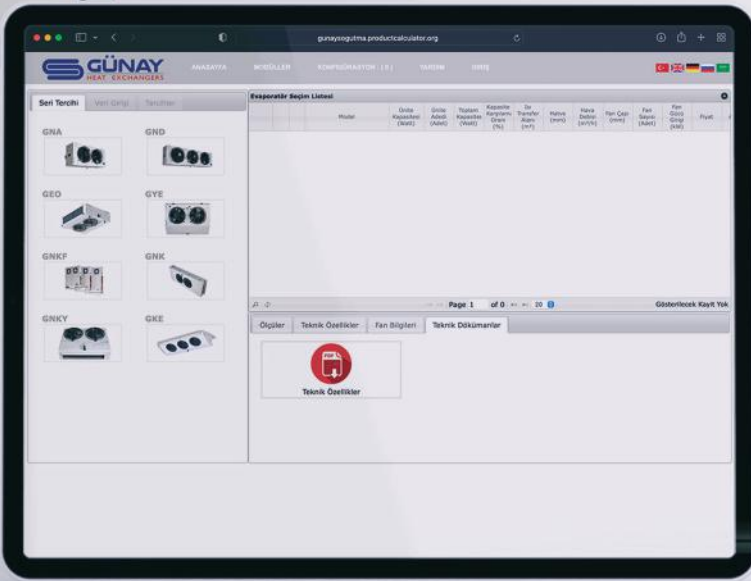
gunaysogutma.productcalculator.org

GÜNAY HEAT EXCHANGERS

ANASAYFA MODÜLLER KOMPRESÖR/ASYON (.X) YARDIM ÇIKIŞ

Seri Tercihi Veri Girişi Tercihler

GNA GND

GEO GYE

GNKF GNK

GNKY GKE

Evaporatör Seçim Listesi

| | Model | Ünite Kapasitesi (Watt) | Ünite Adedi (Adet) | Toplam Kapasite (Watt) | Kapasite Karşılama Oranı (%) | Isı Transfer Alanı (m²) | Hatve (mm) | Hava Debisi (m³/h) | Fan Çapı (mm) | Fan Sayısı (Adet) | Fan Gücü Girişi (kW) | Fiyat |
|---|---|---|---|---|---|---|---|---|---|---|---|---|

Page 1 of 0 20 Gösterilecek Kayıt Yok

Ölçüler Teknik Özellikler Fan Bilgileri Teknik Dökümanlar

PDF

Teknik Özellikler